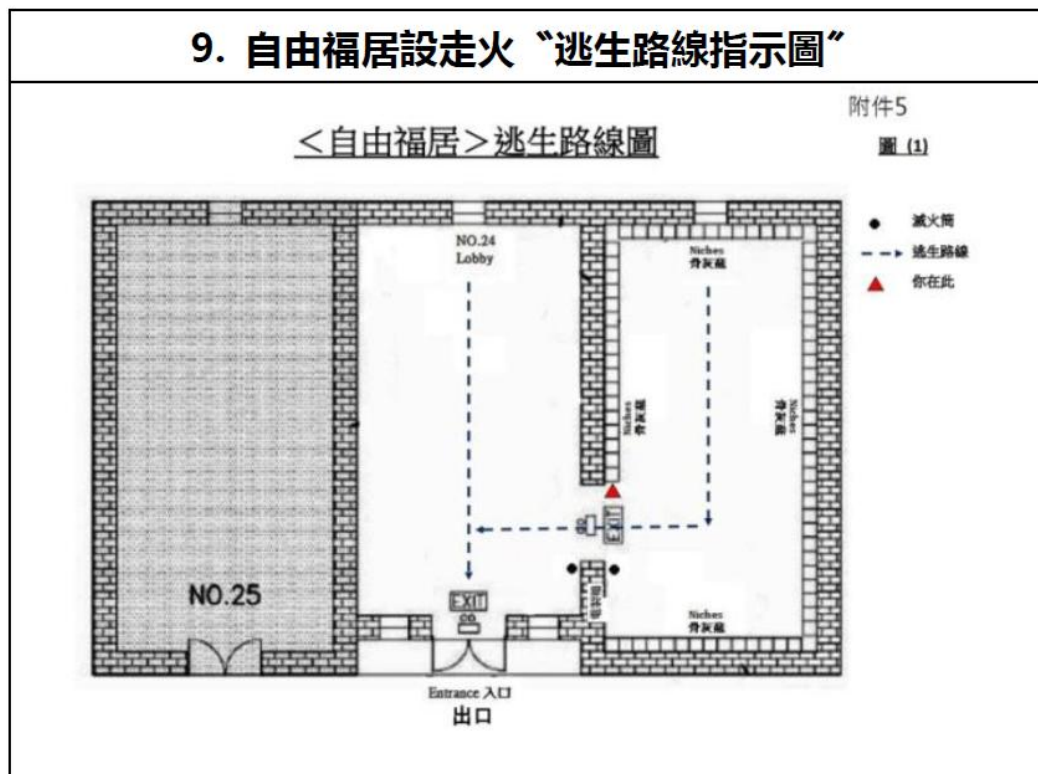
9. 自由福居設走火〝逃生路線指示圖〞

附件5

<自由福居>逃生路線圖

圖 (1)

滅火筒

逃生路線

你在此

NO.24
Lobby

Niches
骨灰龕

Niches
骨灰龕

Niches
骨灰龕

EXIT

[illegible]

NO.25

Niches
骨灰龕

Entrance 入口

出口